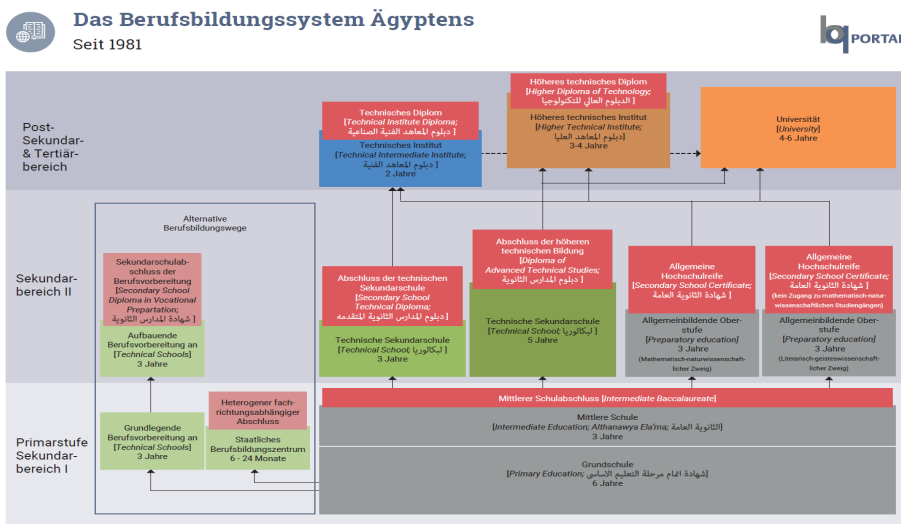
Das Berufsbildungssystem Ägyptens
Seit 1981

PORTAL

Post-Sekundar- & Tertiärbereich

Sekundarbereich II

Primarstufe Sekundarbereich I

Technisches Diplom
[Technical Institute Diploma; دبلوم المعاهد الفنية الصناعية]

Technisches Institut
[Technical Intermediate Institute; دبلوم المعاهد الفنية]
2 Jahre

Höheres technisches Diplom
[Higher Diploma of Technology; الدبلوم العالي للتكنولوجيا]

Höheres technisches Institut
[Higher Technical Institute; دبلوم المعاهد العليا]
3-4 Jahre

Universität
[University]
4-6 Jahre

Alternative Berufsbildungswege

Sekundarschulabschluss der Berufsvorbereitung
[Secondary School Diploma in Vocational Prepartation; شهادة المدارس الثانوية]

Aufbauende Berufsvorbereitung an [Technical Schools]
3 Jahre

Abschluss der technischen Sekundarschule
[Secondary School Technical Diploma; دبلوم المدارس الثانوية المتقدمة]

Technische Sekundarschule
[Technical School; بكالوريا]
3 Jahre

Abschluss der höheren technischen Bildung
[Diploma of Advanced Technical Studies; دبلوم المدارس الثانوية]

Technische Sekundarschule
[Technical School; بكالوريا]
5 Jahre

Allgemeine Hochschulreife
[Secondary School Certificate; شهادة الثانوية العامة]

Allgemeinbildende Oberstufe
[Preparatory education]
3 Jahre
(Mathematisch-naturwissenschaftlicher Zweig)

Allgemeine Hochschulreife
[Secondary School Certificate; شهادة الثانوية العامة]
(kein Zugang zu mathematisch-naturwissenschaftlichen Studiengängen)

Allgemeinbildende Oberstufe
[Preparatory education]
3 Jahre
(Literarisch-geisteswissenschaftlicher Zweig)

Heterogener fachrichtungsabhängiger Abschluss

Grundlegende Berufsvorbereitung an [Technical Schools]
3 Jahre

Staatliches Berufsbildungszentrum
6 - 24 Monate

Mittlerer Schulabschluss [Intermediate Baccalaureate]

Mittlere Schule
[Intermediate Education; Althanawya Ela'ma; الثانوية العامة]
3 Jahre

Grundschule
[Primary Education; شهادة اتمام مرحلة التعليم الاساسي]
6 Jahre